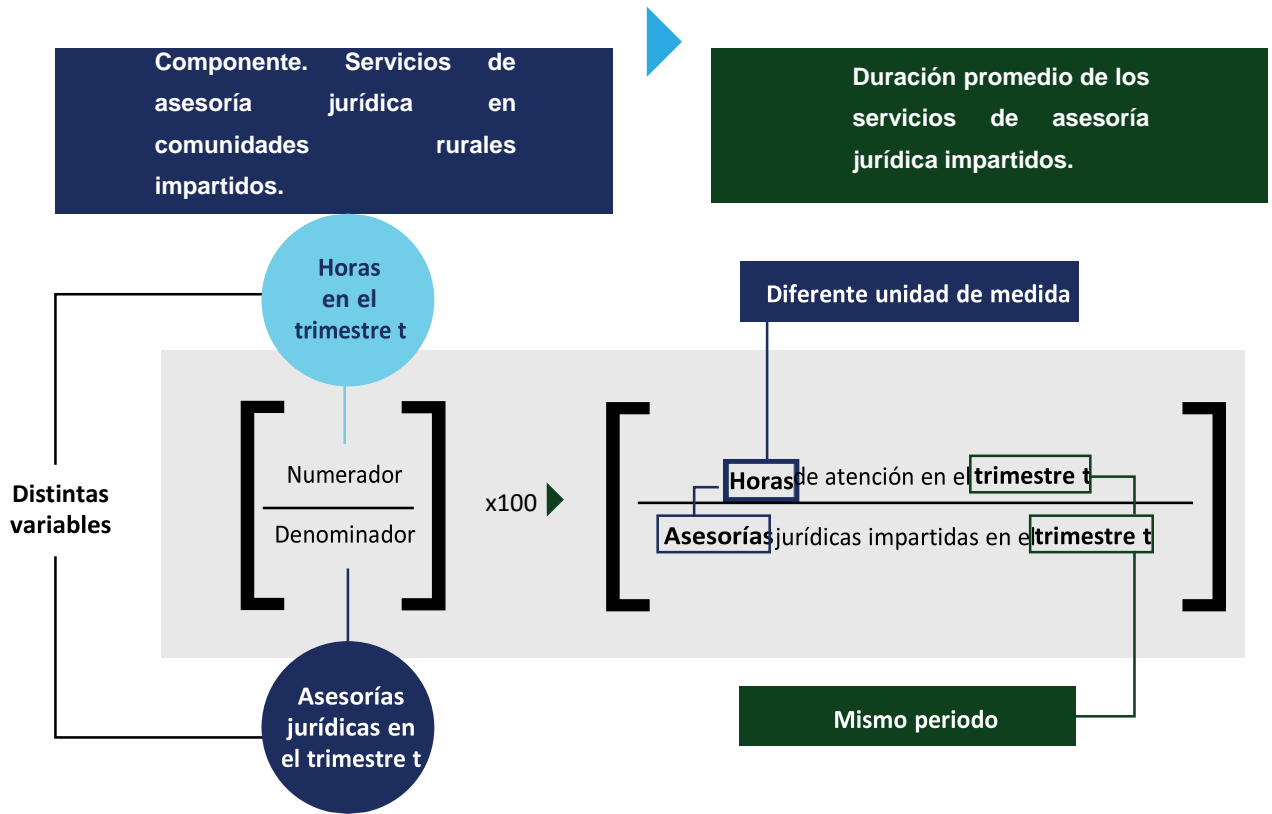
Componente. Servicios de asesoría jurídica en comunidades rurales impartidos.

Duración promedio de los servicios de asesoría jurídica impartidos.

Horas en el trimestre t

Diferente unidad de medida

Distintas variables

Numerador

Denominador

x100

Horas de atención en el trimestre t

Asesorías jurídicas impartidas en el trimestre t

Asesorías jurídicas en el trimestre t

Mismo periodo